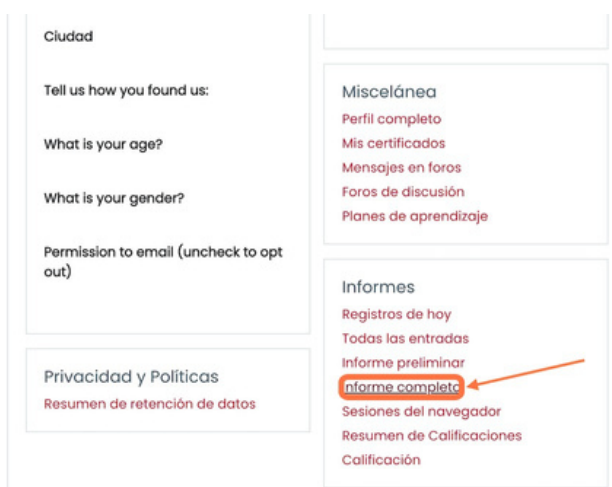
Ciudad

Tell us how you found us:

What is your age?

What is your gender?

Permission to email (uncheck to opt out)

Privacidad y Políticas
Resumen de retención de datos

Miscelánea
Perfil completo
Mis certificados
Mensajes en foros
Foros de discusión
Planes de aprendizaje

Informes
Registros de hoy
Todas las entradas
Informe preliminar
Informe completo
Sesiones del navegador
Resumen de Calificaciones
Calificación